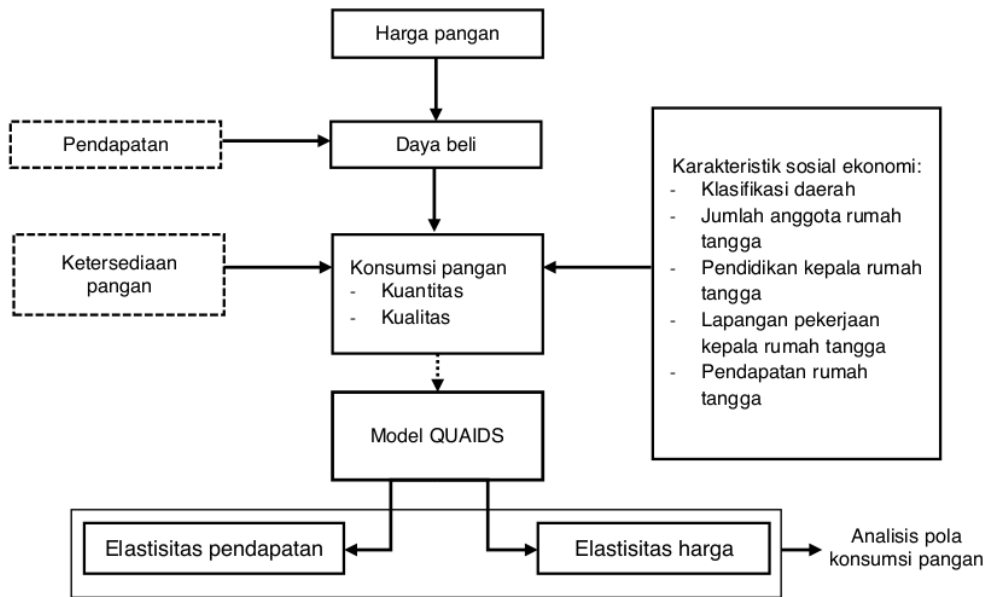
Harga pangan

Pendapatan

Daya beli

Karakteristik sosial ekonomi:
- Klasifikasi daerah
- Jumlah anggota rumah tangga
- Pendidikan kepala rumah tangga
- Lapangan pekerjaan kepala rumah tangga
- Pendapatan rumah tangga

Ketersediaan pangan

Konsumsi pangan
- Kuantitas
- Kualitas

Model QUAIDS

Elastisitas pendapatan

Elastisitas harga

Analisis pola konsumsi pangan